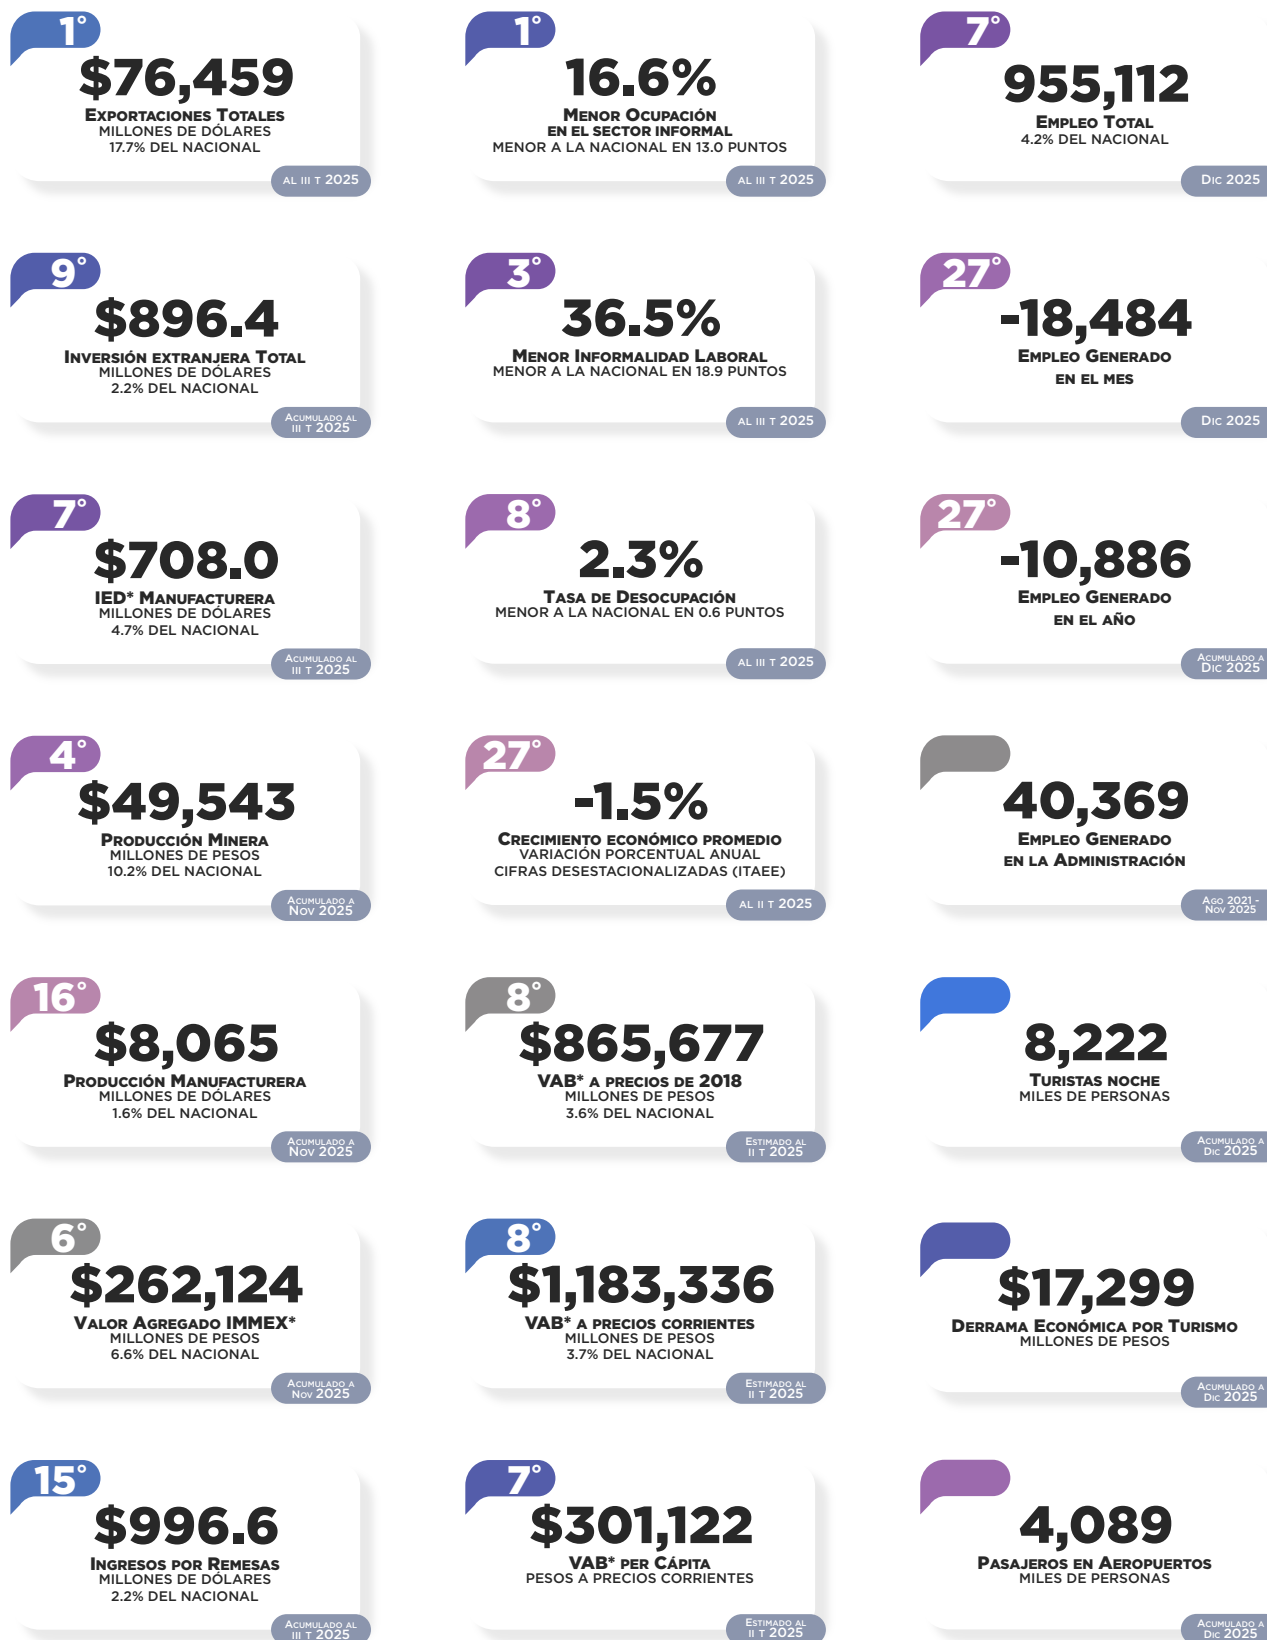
1°
$76,459
Exportaciones Totales
MILLONES DE DÓLARES
17.7% DEL NACIONAL
AL III T 2025

1°
16.6%
Menor Ocupación
EN EL SECTOR INFORMAL
MENOR A LA NACIONAL EN 13.0 PUNTOS
AL III T 2025

7°
955,112
Empleo Total
4.2% DEL NACIONAL
Dic 2025

9°
$896.4
Inversión extranjera Total
MILLONES DE DÓLARES
2.2% DEL NACIONAL
Acumulado al III T 2025

3°
36.5%
Menor Informalidad Laboral
MENOR A LA NACIONAL EN 18.9 PUNTOS
AL III T 2025

27°
-18,484
Empleo Generado
EN EL MES
Dic 2025

7°
$708.0
IED* Manufacturera
MILLONES DE DÓLARES
4.7% DEL NACIONAL
Acumulado al III T 2025

8°
2.3%
Tasa de Desocupación
MENOR A LA NACIONAL EN 0.6 PUNTOS
AL III T 2025

27°
-10,886
Empleo Generado
EN EL AÑO
Acumulado a Dic 2025

4°
$49,543
Producción Minera
MILLONES DE PESOS
10.2% DEL NACIONAL
Acumulado a Nov 2025

27°
-1.5%
Crecimiento económico promedio
VARIACIÓN PORCENTUAL ANUAL
CIFRAS DESESTACIONALIZADAS (ITAEE)
AL II T 2025

40,369
Empleo Generado
EN LA Administración
Ago 2021 - Nov 2025

16°
$8,065
Producción Manufacturera
MILLONES DE DÓLARES
1.6% DEL NACIONAL
Acumulado a Nov 2025

8°
$865,677
VAB* a precios de 2018
MILLONES DE PESOS
3.6% DEL NACIONAL
Estimado al II T 2025

8,222
Turistas noche
MILES DE PERSONAS
Acumulado a Dic 2025

6°
$262,124
Valor Agregado IMMEX*
MILLONES DE PESOS
6.6% DEL NACIONAL
Acumulado a Nov 2025

8°
$1,183,336
VAB* a precios corrientes
MILLONES DE PESOS
3.7% DEL NACIONAL
Estimado al II T 2025

$17,299
Derrama Económica por Turismo
MILLONES DE PESOS
Acumulado a Dic 2025

15°
$996.6
Ingresos por Remesas
MILLONES DE DÓLARES
2.2% DEL NACIONAL
Acumulado al III T 2025

7°
$301,122
VAB* per Cápita
PESOS A PRECIOS CORRIENTES
Estimado al II T 2025

4,089
Pasajeros en Aeropuertos
MILES DE PERSONAS
Acumulado a Dic 2025